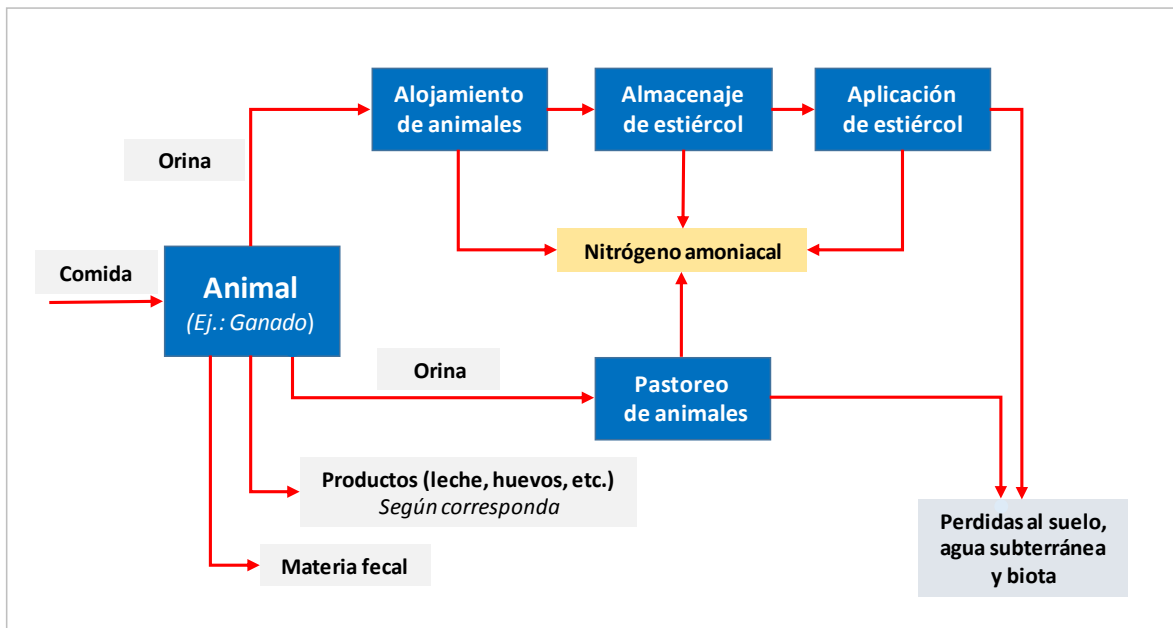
Alojamiento de animales

Almacenaje de estiércol

Aplicación de estiércol

Orina

Nitrógeno amoniacal

Comida

Animal
(Ej.: Ganado)

Orina

Pastoreo de animales

Productos (leche, huevos, etc.)
Según corresponda

Perdidas al suelo, agua subterránea y biota

Materia fecal